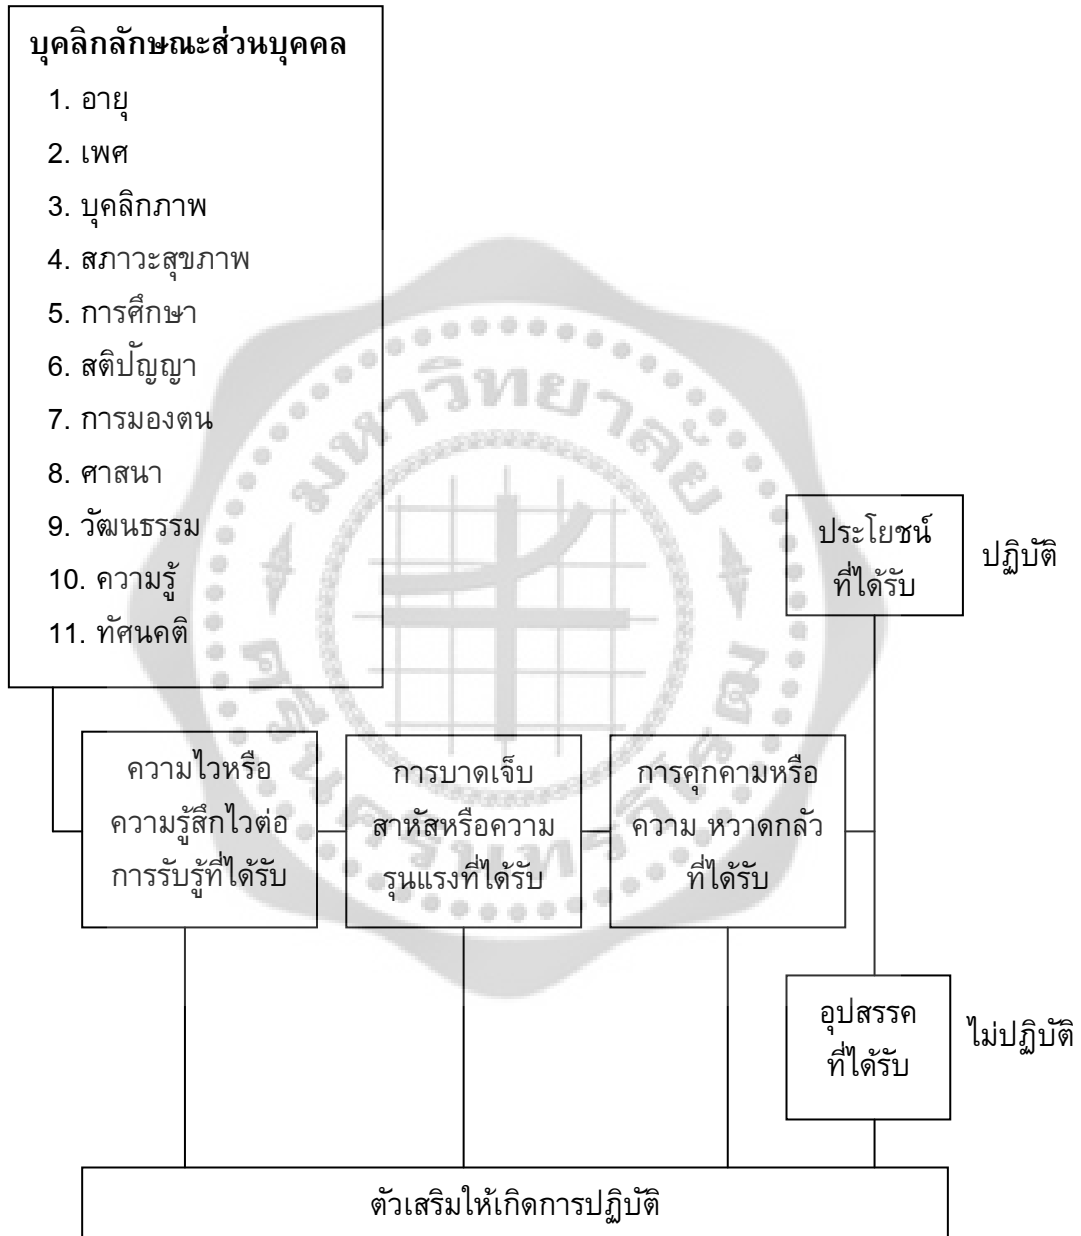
บุคลิกลักษณะส่วนบุคคล
1. อายุ
2. เพศ
3. บุคลิกภาพ
4. สภาวะสุขภาพ
5. การศึกษา
6. สติปัญญา
7. การมองตน
8. ศาสนา
9. วัฒนธรรม
10. ความรู้
11. ทัศนคติ

ประโยชน์ที่ได้รับ

ปฏิบัติ

ความไวหรือความรู้สึกไวต่อการรับรู้ที่ได้รับ

การบาดเจ็บสาหัสหรือความรุนแรงที่ได้รับ

การคุกคามหรือความ หวาดกลัวที่ได้รับ

อุปสรรคที่ได้รับ

ไม่ปฏิบัติ

ตัวเสริมให้เกิดการปฏิบัติ